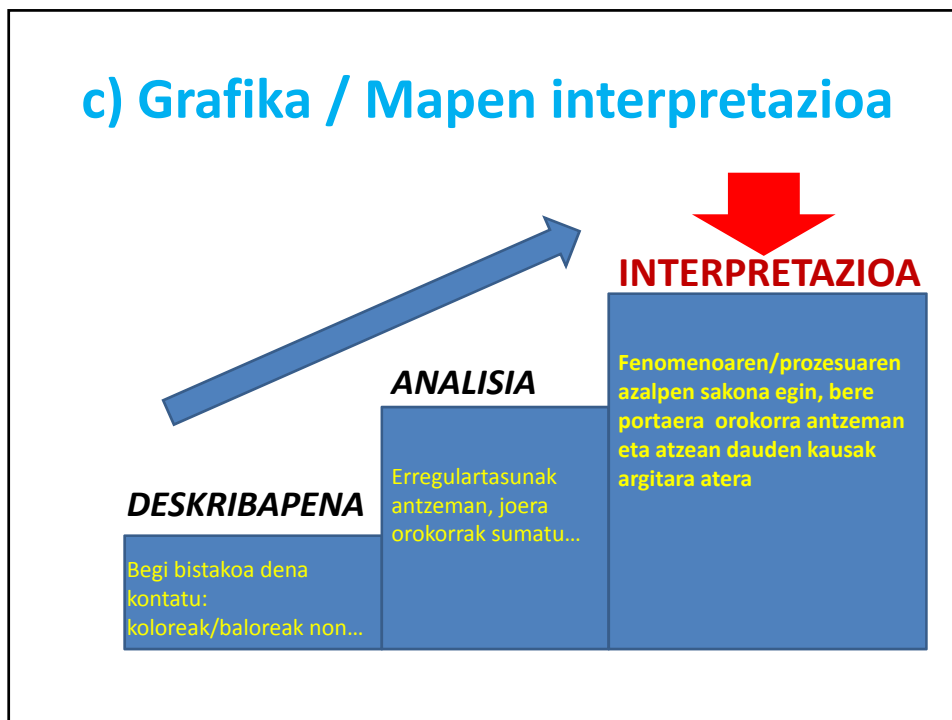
c) Grafika / Mapen interpretazioa

INTERPRETAZIOA

Fenomenoaren/prozesuaren azalpen sakona egin, bere portaera orokorra antzeman eta atzean dauden kausak argitara atera

ANALISIA

Erregulartasunak antzeman, joera orokorrak sumatu…

DESKRIBAPENA

Begi bistakoa dena kontatu: koloreak/baloreak non…